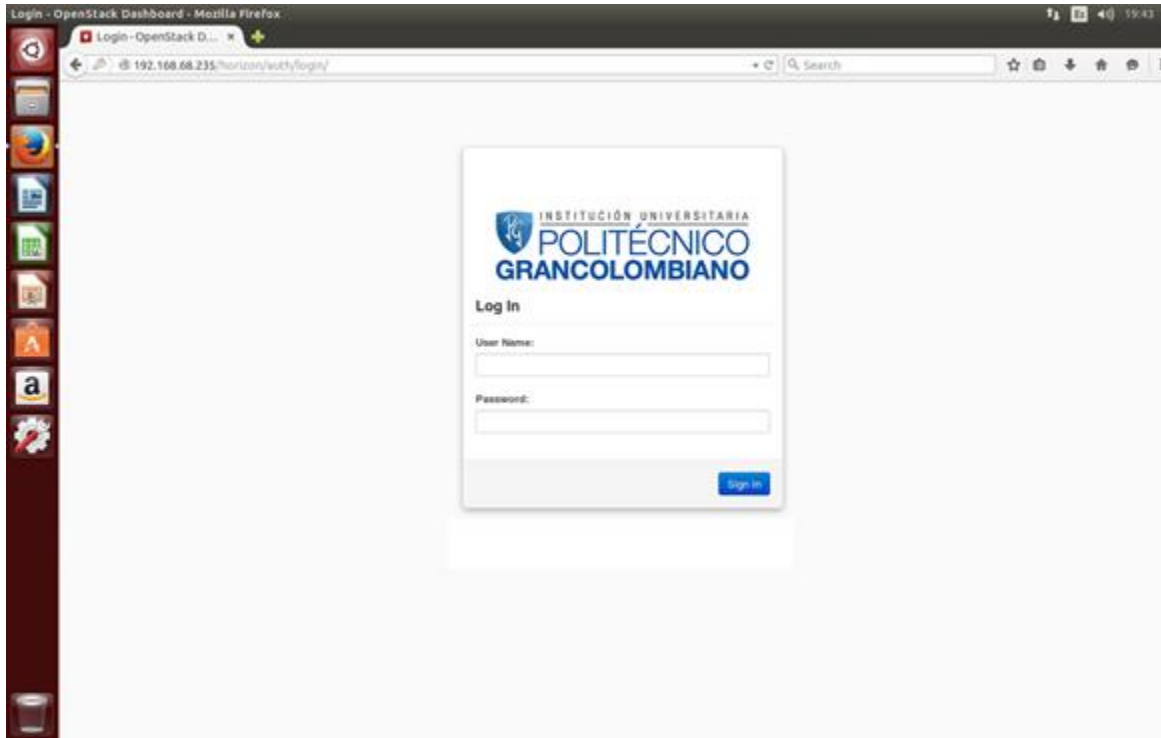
Login - OpenStack Dashboard - Mozilla Firefox

19:43

Login - OpenStack D... ×

192.168.68.235/horizon/auth/login/

Search

a

INSTITUCIÓN UNIVERSITARIA
POLITÉCNICO
GRANCOLOMBIANO

Log In

User Name:

Password:

Sign In